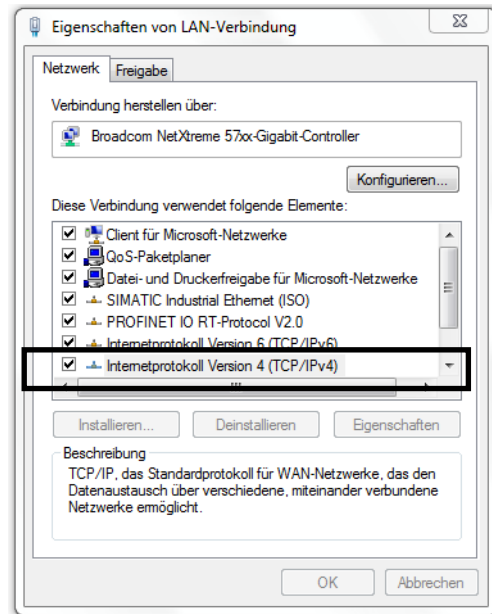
Eigenschaften von LAN-Verbindung

Netzwerk | Freigabe

Verbindung herstellen über:

Broadcom NetXtreme 57xx-Gigabit-Controller

Konfigurieren...

Diese Verbindung verwendet folgende Elemente:

Client für Microsoft-Netzwerke
QoS-Paketplaner
Datei- und Druckerfreigabe für Microsoft-Netzwerke
SIMATIC Industrial Ethernet (ISO)
PROFINET IO RT-Protocol V2.0
Internetprotokoll Version 6 (TCP/IPv6)
Internetprotokoll Version 4 (TCP/IPv4)

Installieren... | Deinstallieren | Eigenschaften

Beschreibung
TCP/IP, das Standardprotokoll für WAN-Netzwerke, das den Datenaustausch über verschiedene, miteinander verbundene Netzwerke ermöglicht.

OK | Abbrechen